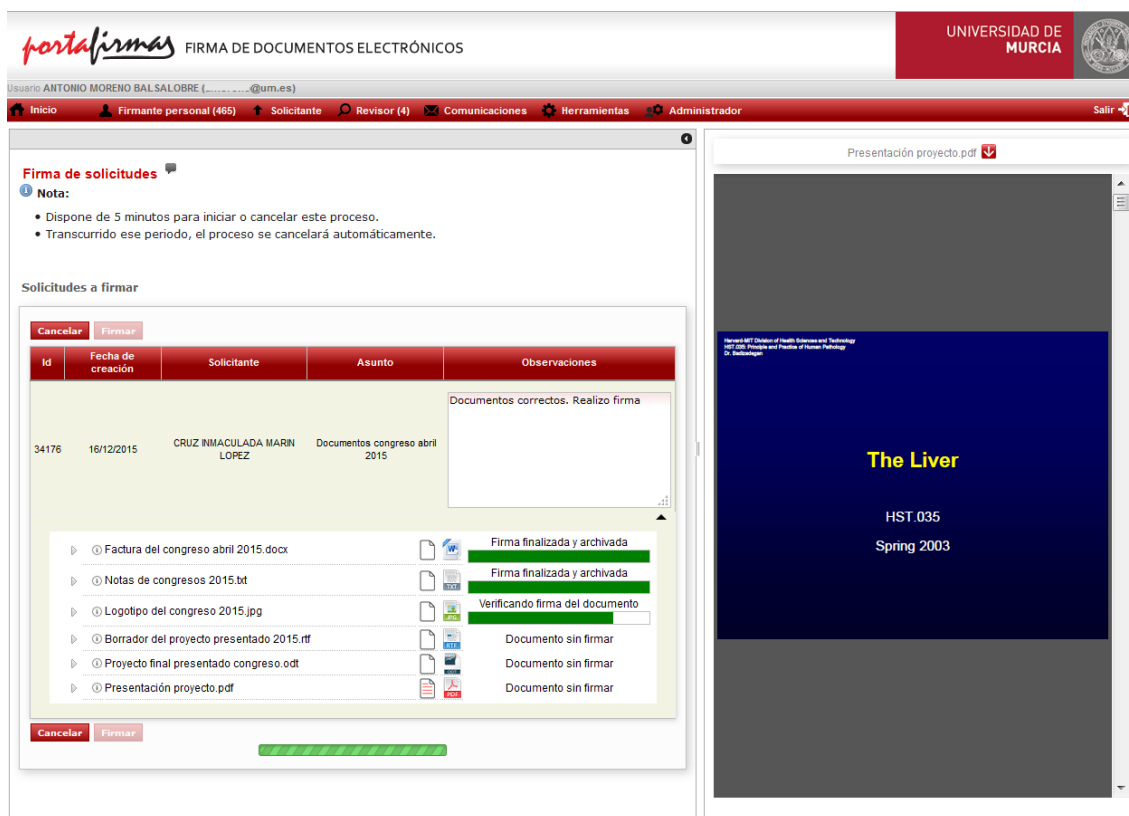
portafirmas FIRMA DE DOCUMENTOS ELECTRÓNICOS

UNIVERSIDAD DE MURCIA

Usuario ANTONIO MORENO BALSALOBRE ([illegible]@um.es)

Inicio | Firmante personal (465) | Solicitante | Revisor (4) | Comunicaciones | Herramientas | Administrador | Salir

Firma de solicitudes

Nota:

• Dispone de 5 minutos para iniciar o cancelar este proceso.
• Transcurrido ese periodo, el proceso se cancelará automáticamente.

Solicitudes a firmar

Cancelar Firmar

| Id | Fecha de creación | Solicitante | Asunto | Observaciones |
|---|---|---|---|---|
| 34176 | 16/12/2015 | CRUZ INMACULADA MARIN LOPEZ | Documentos congreso abril 2015 | Documentos correctos. Realizo firma |

| Documento | Estado |
|---|---|
| Factura del congreso abril 2015.docx | Firma finalizada y archivada |
| Notas de congresos 2015.txt | Firma finalizada y archivada |
| Logotipo del congreso 2015.jpg | Verificando firma del documento |
| Borrador del proyecto presentado 2015.rtf | Documento sin firmar |
| Proyecto final presentado congreso.odt | Documento sin firmar |
| Presentación proyecto.pdf | Documento sin firmar |

Cancelar Firmar

Presentación proyecto.pdf

Harvard-MIT Division of Health Sciences and Technology
HST.035: Principle and Practice of Human Pathology
Dr. Badizadegan

The Liver

HST.035

Spring 2003